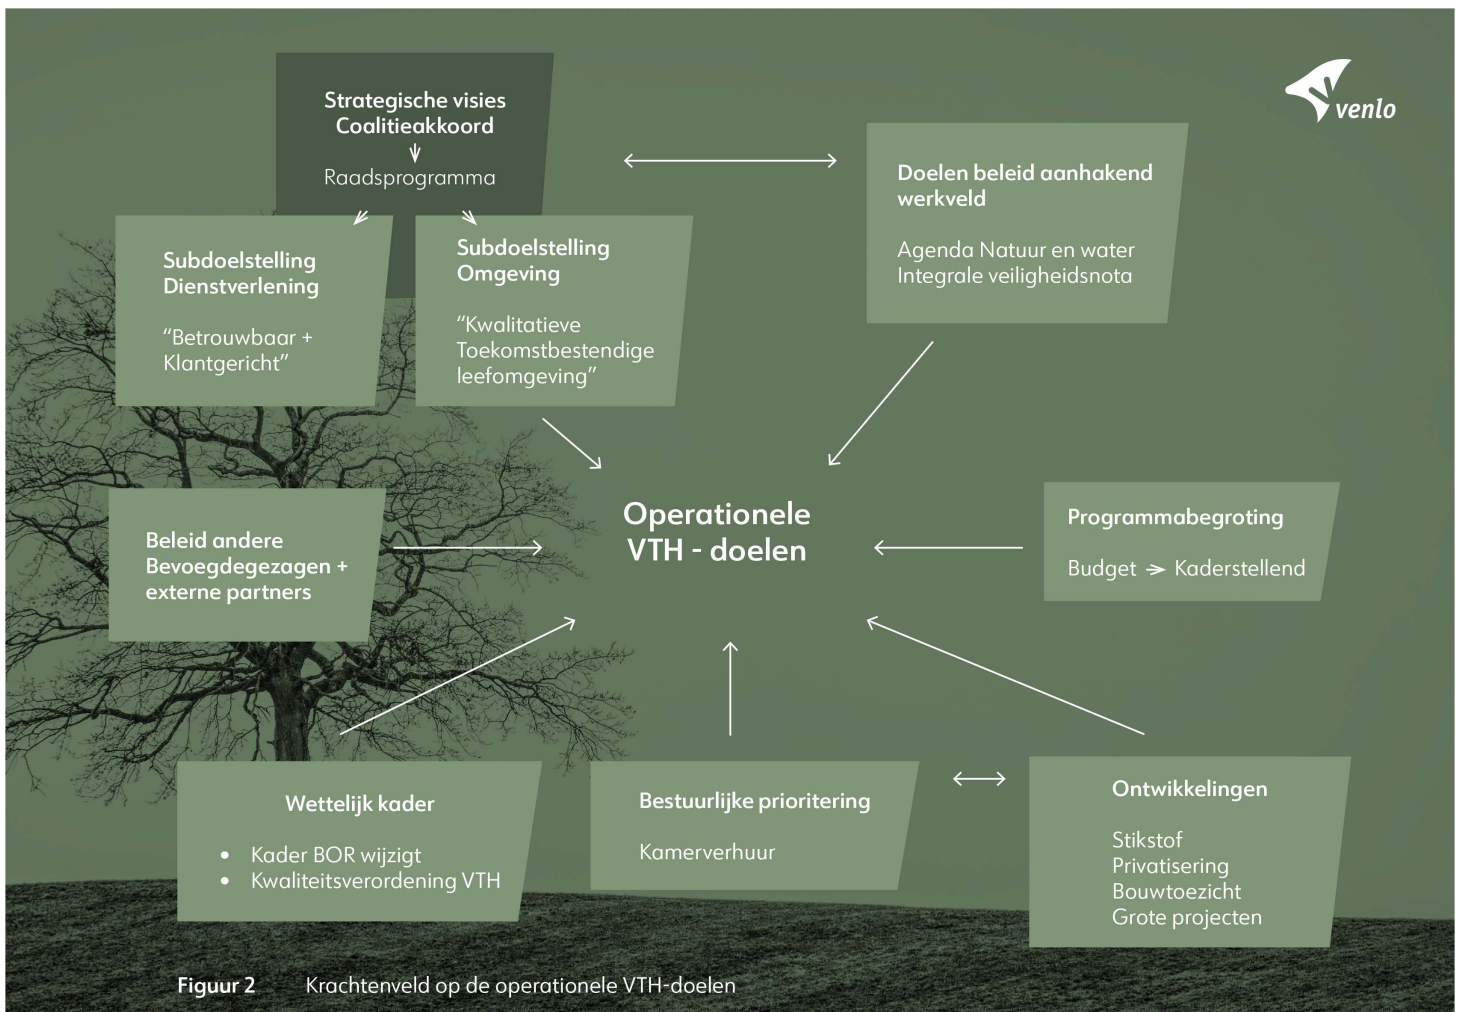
venlo

Strategische visies
Coalitieakkoord

Raadsprogramma

Doelen beleid aanhakend werkveld

Agenda Natuur en water
Integrale veiligheidsnota

Subdoelstelling Dienstverlening

"Betrouwbaar + Klantgericht"

Subdoelstelling Omgeving

"Kwalitatieve Toekomstbestendige leefomgeving"

Beleid andere Bevoegdegezagen + externe partners

Operationele VTH - doelen

Programmabegroting

Budget > Kaderstellend

Wettelijk kader

- Kader BOR wijzigt
- Kwaliteitsverordening VTH

Bestuurlijke prioritering

Kamerverhuur

Ontwikkelingen

Stikstof
Privatisering
Bouwtoezicht
Grote projecten

Figuur 2 Krachtenveld op de operationele VTH-doelen